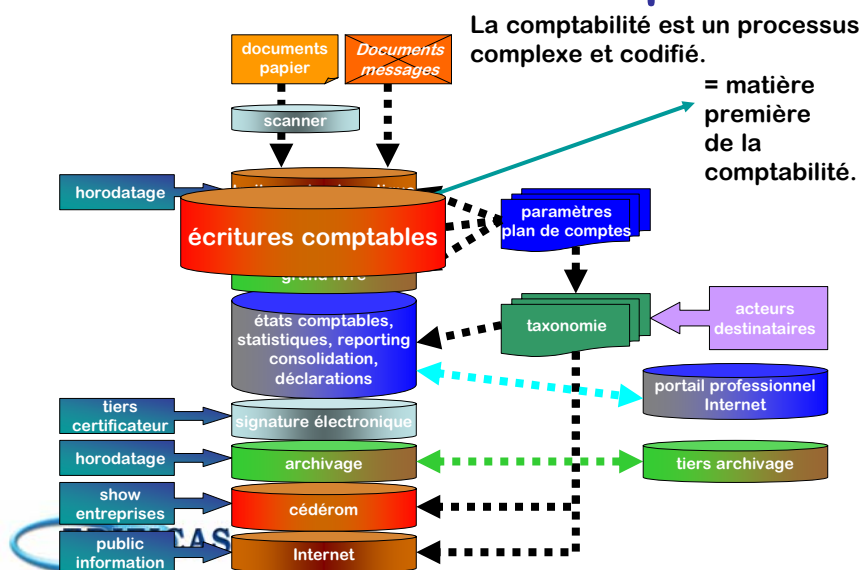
La comptabilité est un processus complexe et codifié.

= matière première de la comptabilité.

documents papier

Documents messages

scanner

horodatage

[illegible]

écritures comptables

paramètres plan de comptes

grand livre

états comptables, statistiques, reporting consolidation, déclarations

taxonomie

acteurs destinataires

portail professionnel Internet

tiers certificateur

signature électronique

horodatage

archivage

tiers archivage

show entreprises

cédérom

public information

Internet

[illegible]CAS